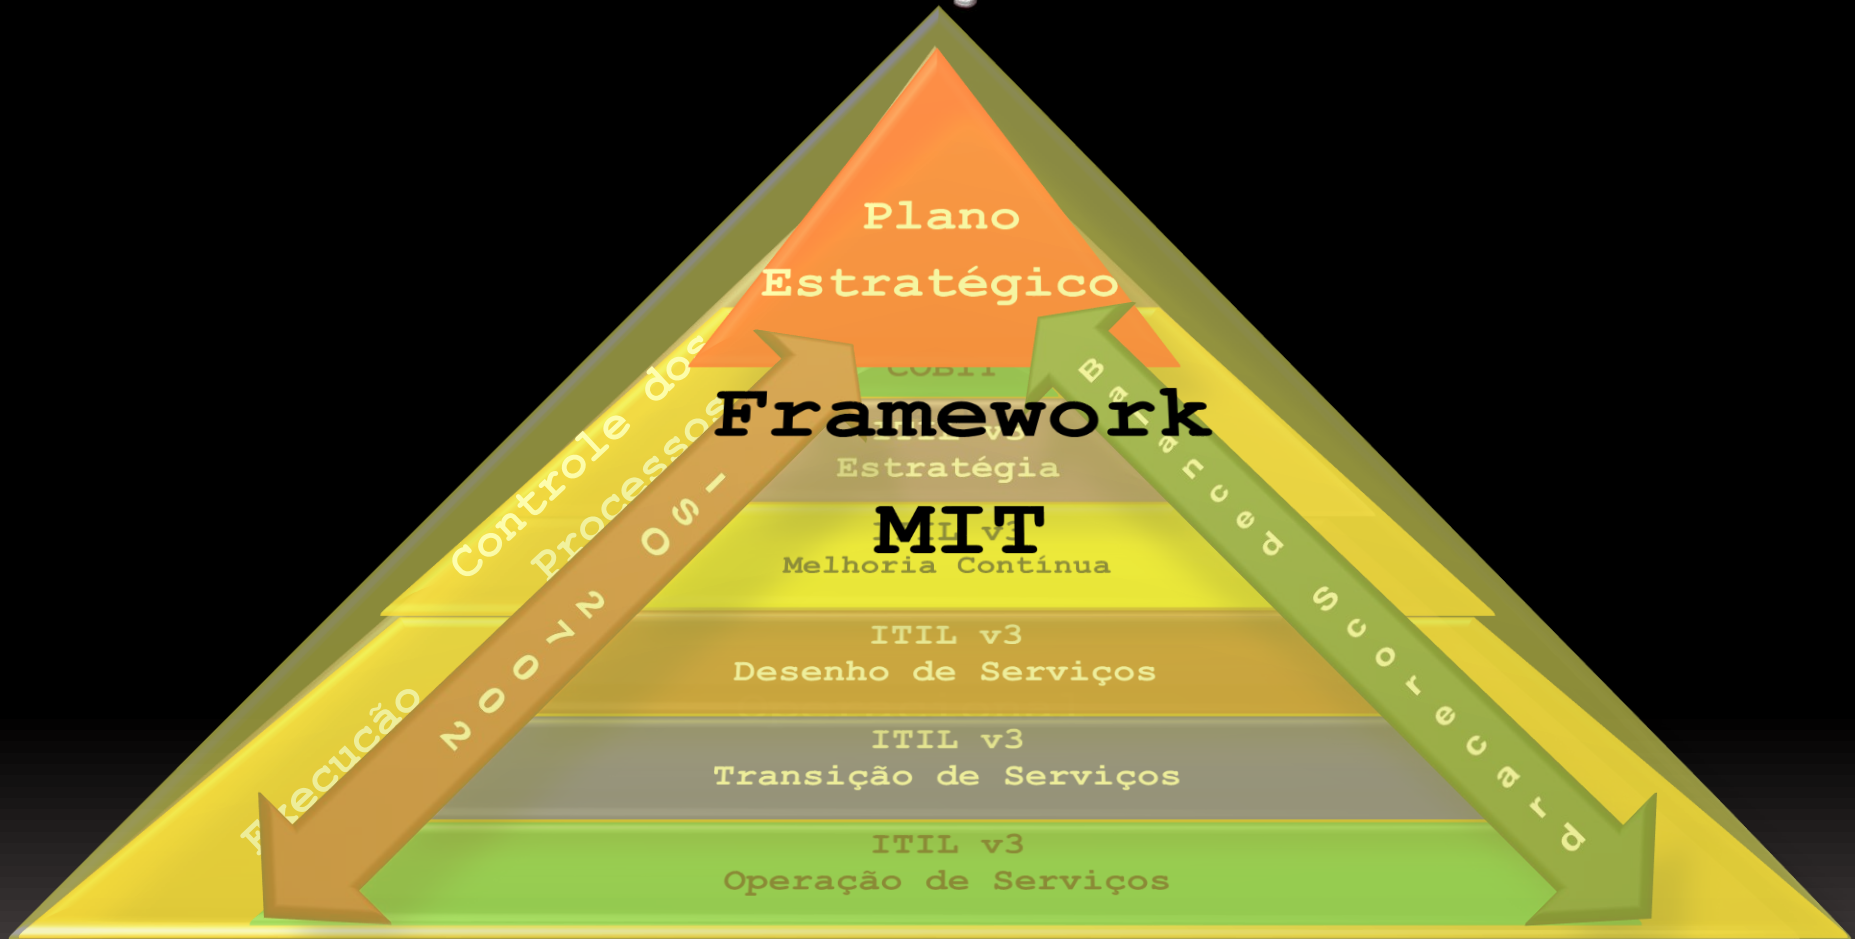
Plano Estratégico

COBIT

Framework

ITIL v3
Estratégia

MIT

ITIL v3
Melhoria Contínua

ITIL v3
Desenho de Serviços

ITIL v3
Transição de Serviços

ITIL v3
Operação de Serviços

Execução Controle dos Processos

ISO 20000

Balanced Scorecard